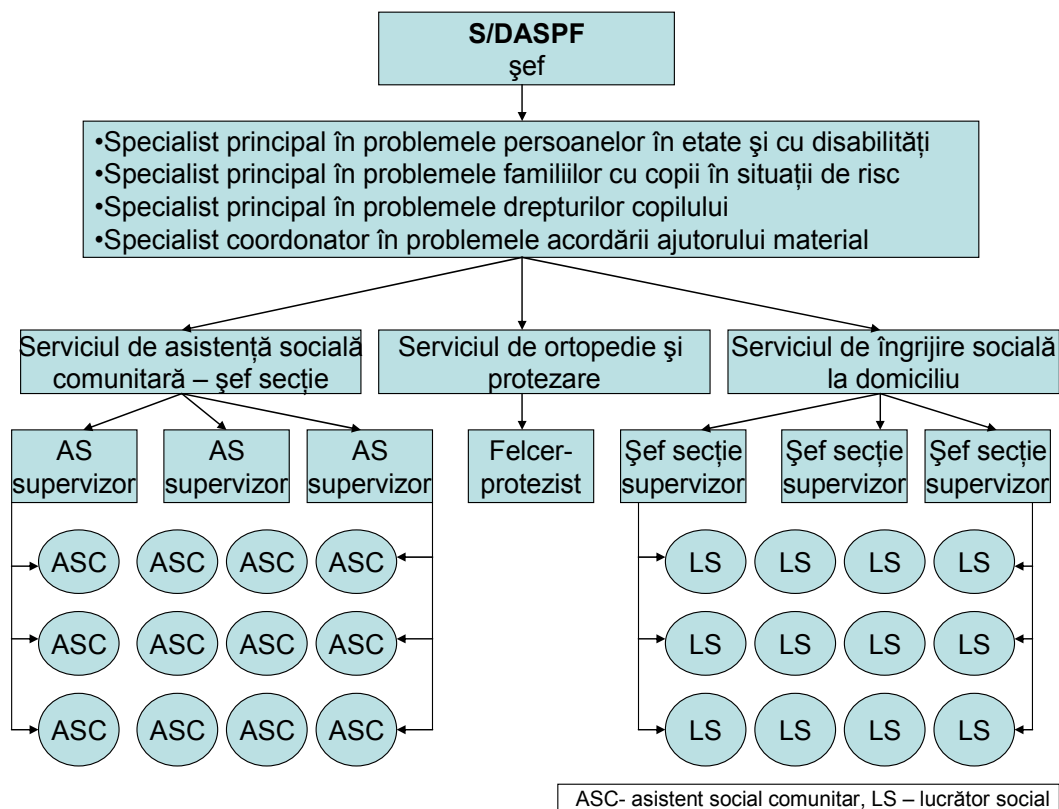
**S/DASPF**
şef

•Specialist principal în problemele persoanelor în etate şi cu disabilităţi
•Specialist principal în problemele familiilor cu copii în situaţii de risc
•Specialist principal în problemele drepturilor copilului
•Specialist coordonator în problemele acordării ajutorului material

Serviciul de asistenţă socială comunitară – şef secţie

Serviciul de ortopedie şi protezare

Serviciul de îngrijire socială la domiciliu

AS supervizor

AS supervizor

AS supervizor

Felcer-protezist

Şef secţie supervizor

Şef secţie supervizor

Şef secţie supervizor

ASC ASC ASC ASC

ASC ASC ASC ASC

ASC ASC ASC ASC

LS LS LS LS

LS LS LS LS

LS LS LS LS

ASC- asistent social comunitar, LS – lucrător social